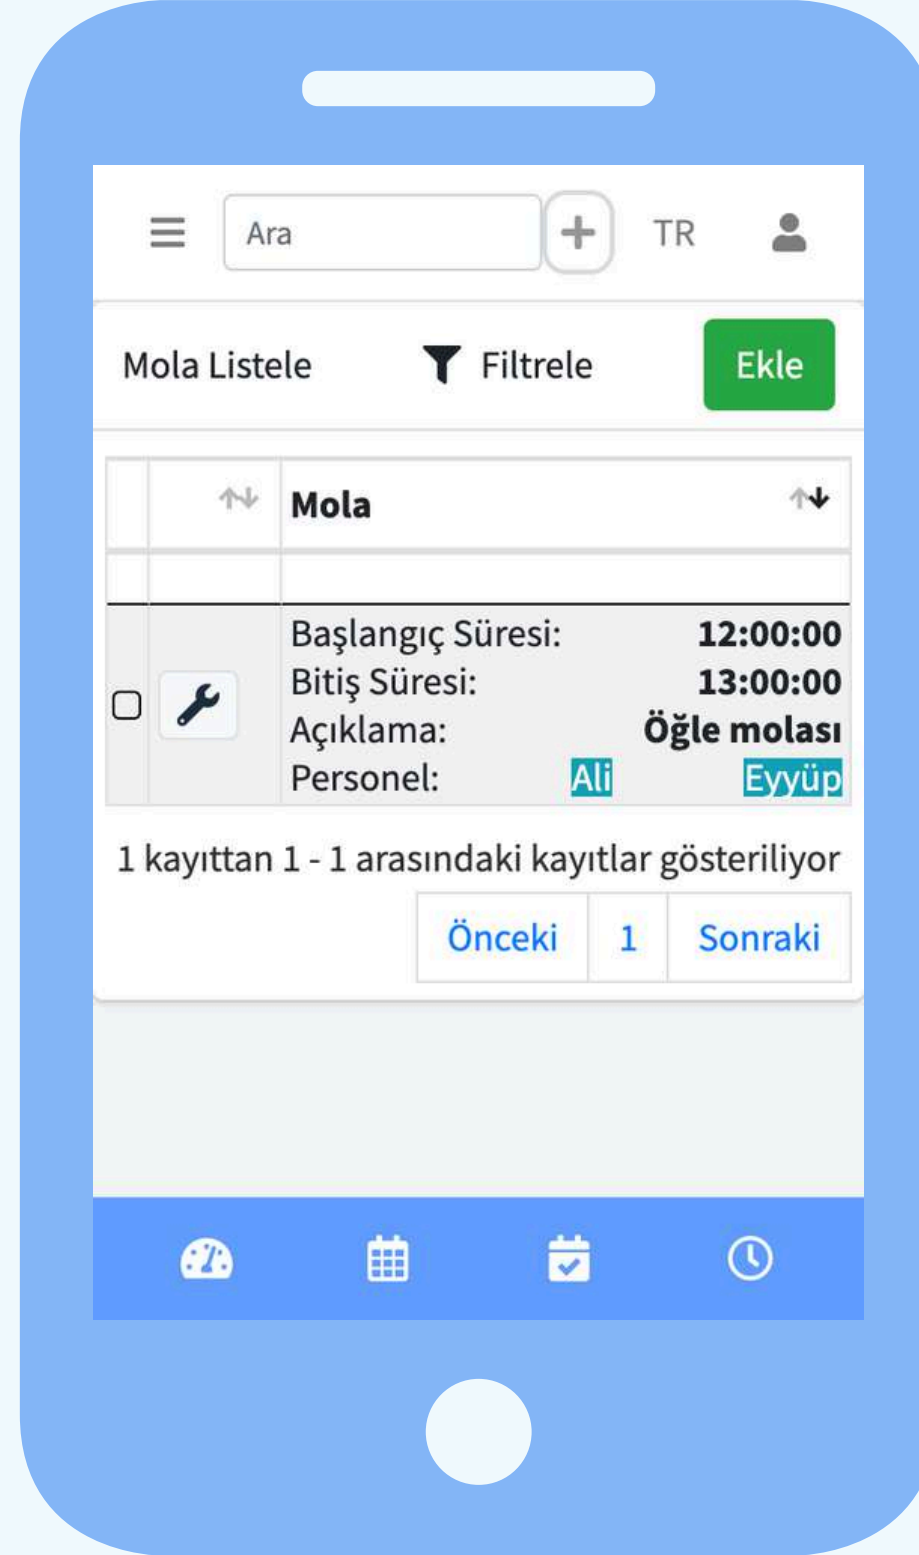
Ara + TR

Mola Listele Filtrele Ekle

| | Mola |
|---|---|
| | |
| | Başlangıç Süresi: 12:00:00<br>Bitiş Süresi: 13:00:00<br>Açıklama: Öğle molası<br>Personel: Ali Eyyüp |

1 kayıttan 1 - 1 arasındaki kayıtlar gösteriliyor

Önceki 1 Sonraki